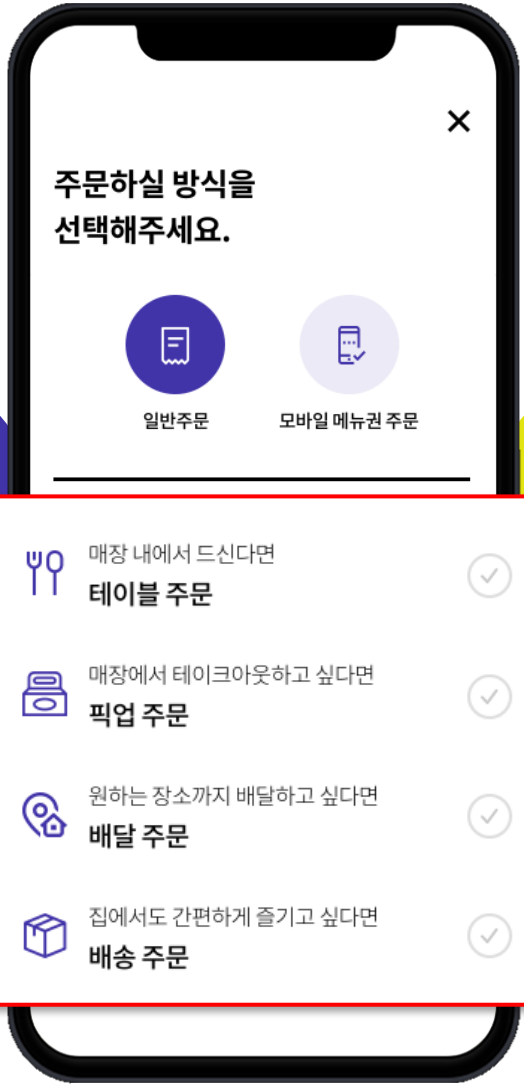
✕

주문하실 방식을
선택해주세요.

일반주문

모바일 메뉴권 주문

매장 내에서 드신다면
테이블 주문

매장에서 테이크아웃하고 싶다면
픽업 주문

원하는 장소까지 배달하고 싶다면
배달 주문

집에서도 간편하게 즐기고 싶다면
배송 주문